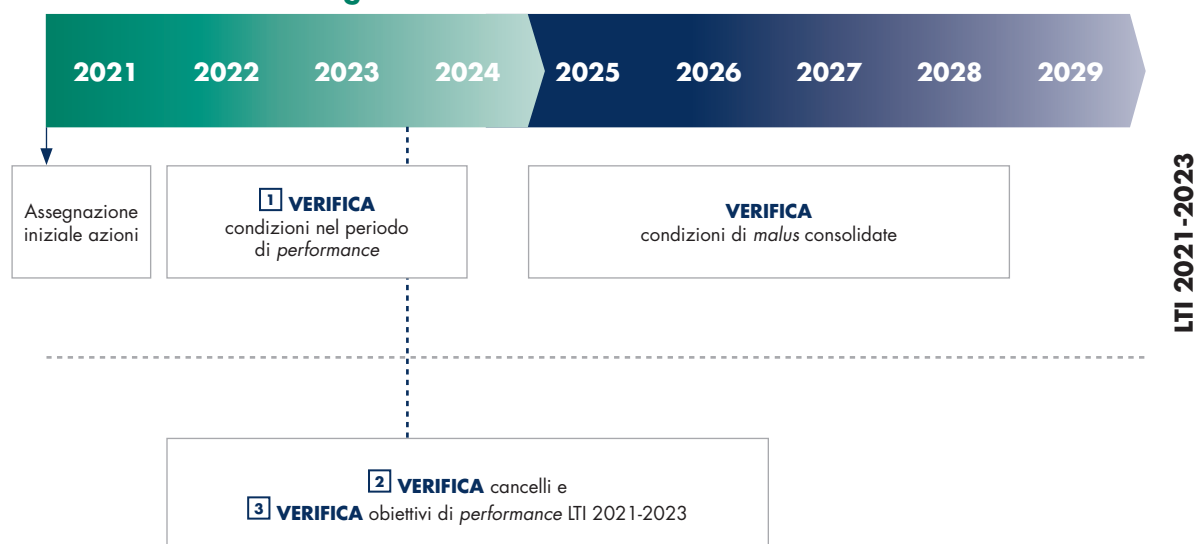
2021 2022 2023 2024 2025 2026 2027 2028 2029

Assegnazione iniziale azioni

1 **VERIFICA** condizioni nel periodo di *performance*

**VERIFICA** condizioni di *malus* consolidate

LTI 2021-2023

2 **VERIFICA** cancelli e
3 **VERIFICA** obiettivi di *performance* LTI 2021-2023